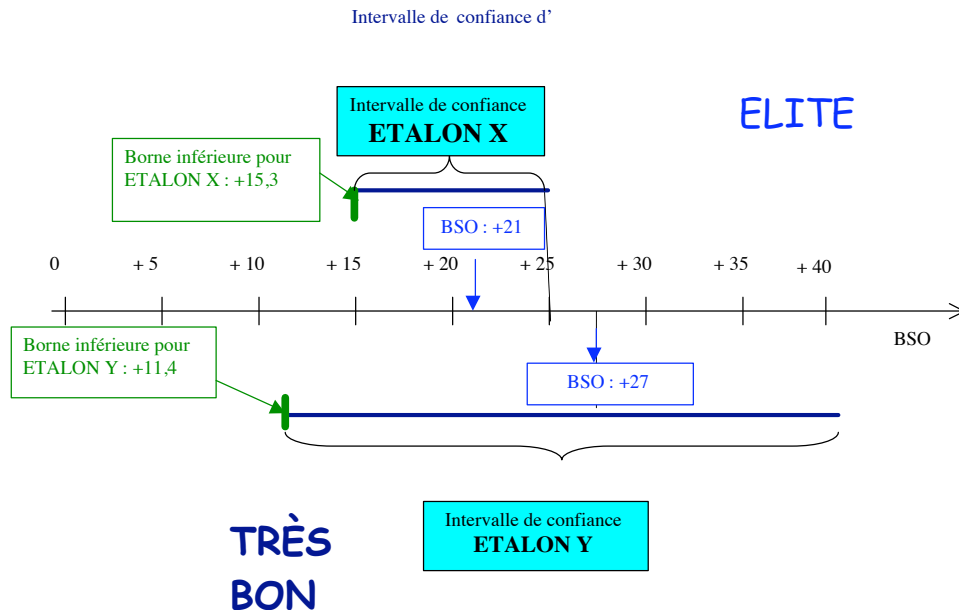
Intervalle de confiance d'

Intervalle de confiance
**ETALON X**

ELITE

Borne inférieure pour ETALON X : +15,3

BSO : +21

0 + 5 + 10 + 15 + 20 + 25 + 30 + 35 + 40

BSO

Borne inférieure pour ETALON Y : +11,4

BSO : +27

Intervalle de confiance
**ETALON Y**

TRÈS BON